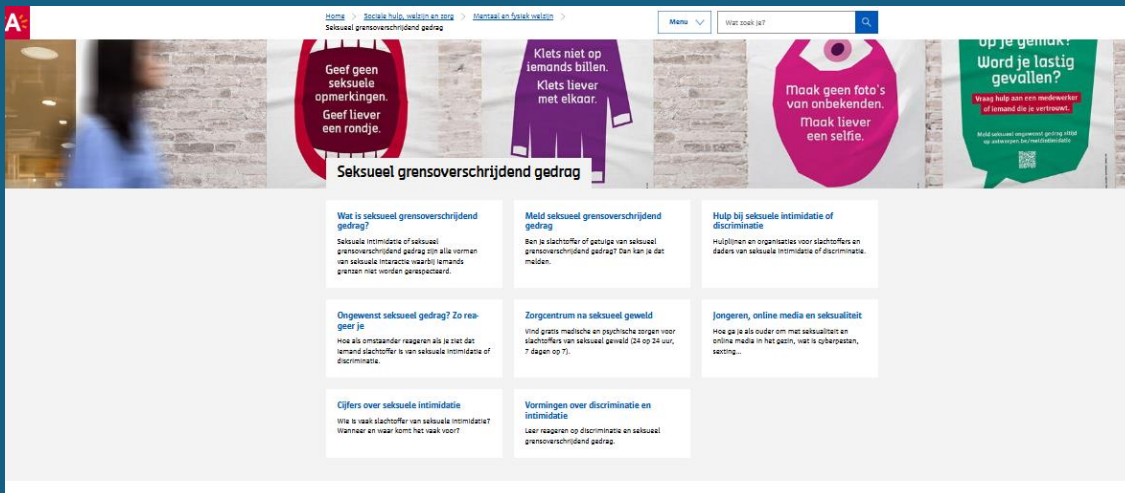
A

Home > Sociale hulp, welzijn en zorg > Mentaal en fysiek welzijn >
Seksueel grensoverschrijdend gedrag

Menu

Wat zoek je?

Geef geen seksuele opmerkingen. Geef liever een rondje.

Klets niet op iemands billen. Klets liever met elkaar.

Maak geen foto's van onbekenden. Maak liever een selfie.

op je gemak? Word je lastig gevallen?

Vraag hulp aan een medewerker of iemand die je vertrouwt.

Meld seksueel ongewenst gedrag altijd op antwerpen.be/meldlethetdatis

Seksueel grensoverschrijdend gedrag

Wat is seksueel grensoverschrijdend gedrag?
Seksuele intimidatie of seksueel grensoverschrijdend gedrag zijn alle vormen van seksuele interactie waarbij iemands grenzen niet worden gerespecteerd.

Meld seksueel grensoverschrijdend gedrag
Ben je slachtoffer of getuige van seksueel grensoverschrijdend gedrag? Dan kan je dat melden.

Hulp bij seksuele intimidatie of discriminatie
Hulplijnen en organisaties voor slachtoffers en daders van seksuele intimidatie of discriminatie.

Ongewenst seksueel gedrag? Zo reageer je
Hoe als omstaander reageren als je ziet dat iemand slachtoffer is van seksuele intimidatie of discriminatie.

Zorgcentrum na seksueel geweld
Vind gratis medische en psychische zorgen voor slachtoffers van seksueel geweld (24 op 24 uur, 7 dagen op 7).

Jongeren, online media en seksualiteit
Hoe ga je als ouder om met seksualiteit en online media in het gezin, wat is cyberpesten, sexting...

Cijfers over seksuele intimidatie
Wie is vaak slachtoffer van seksuele intimidatie? Wanneer en waar komt het vaak voor?

Vormingen over discriminatie en intimidatie
Leer reageren op discriminatie en seksueel grensoverschrijdend gedrag.